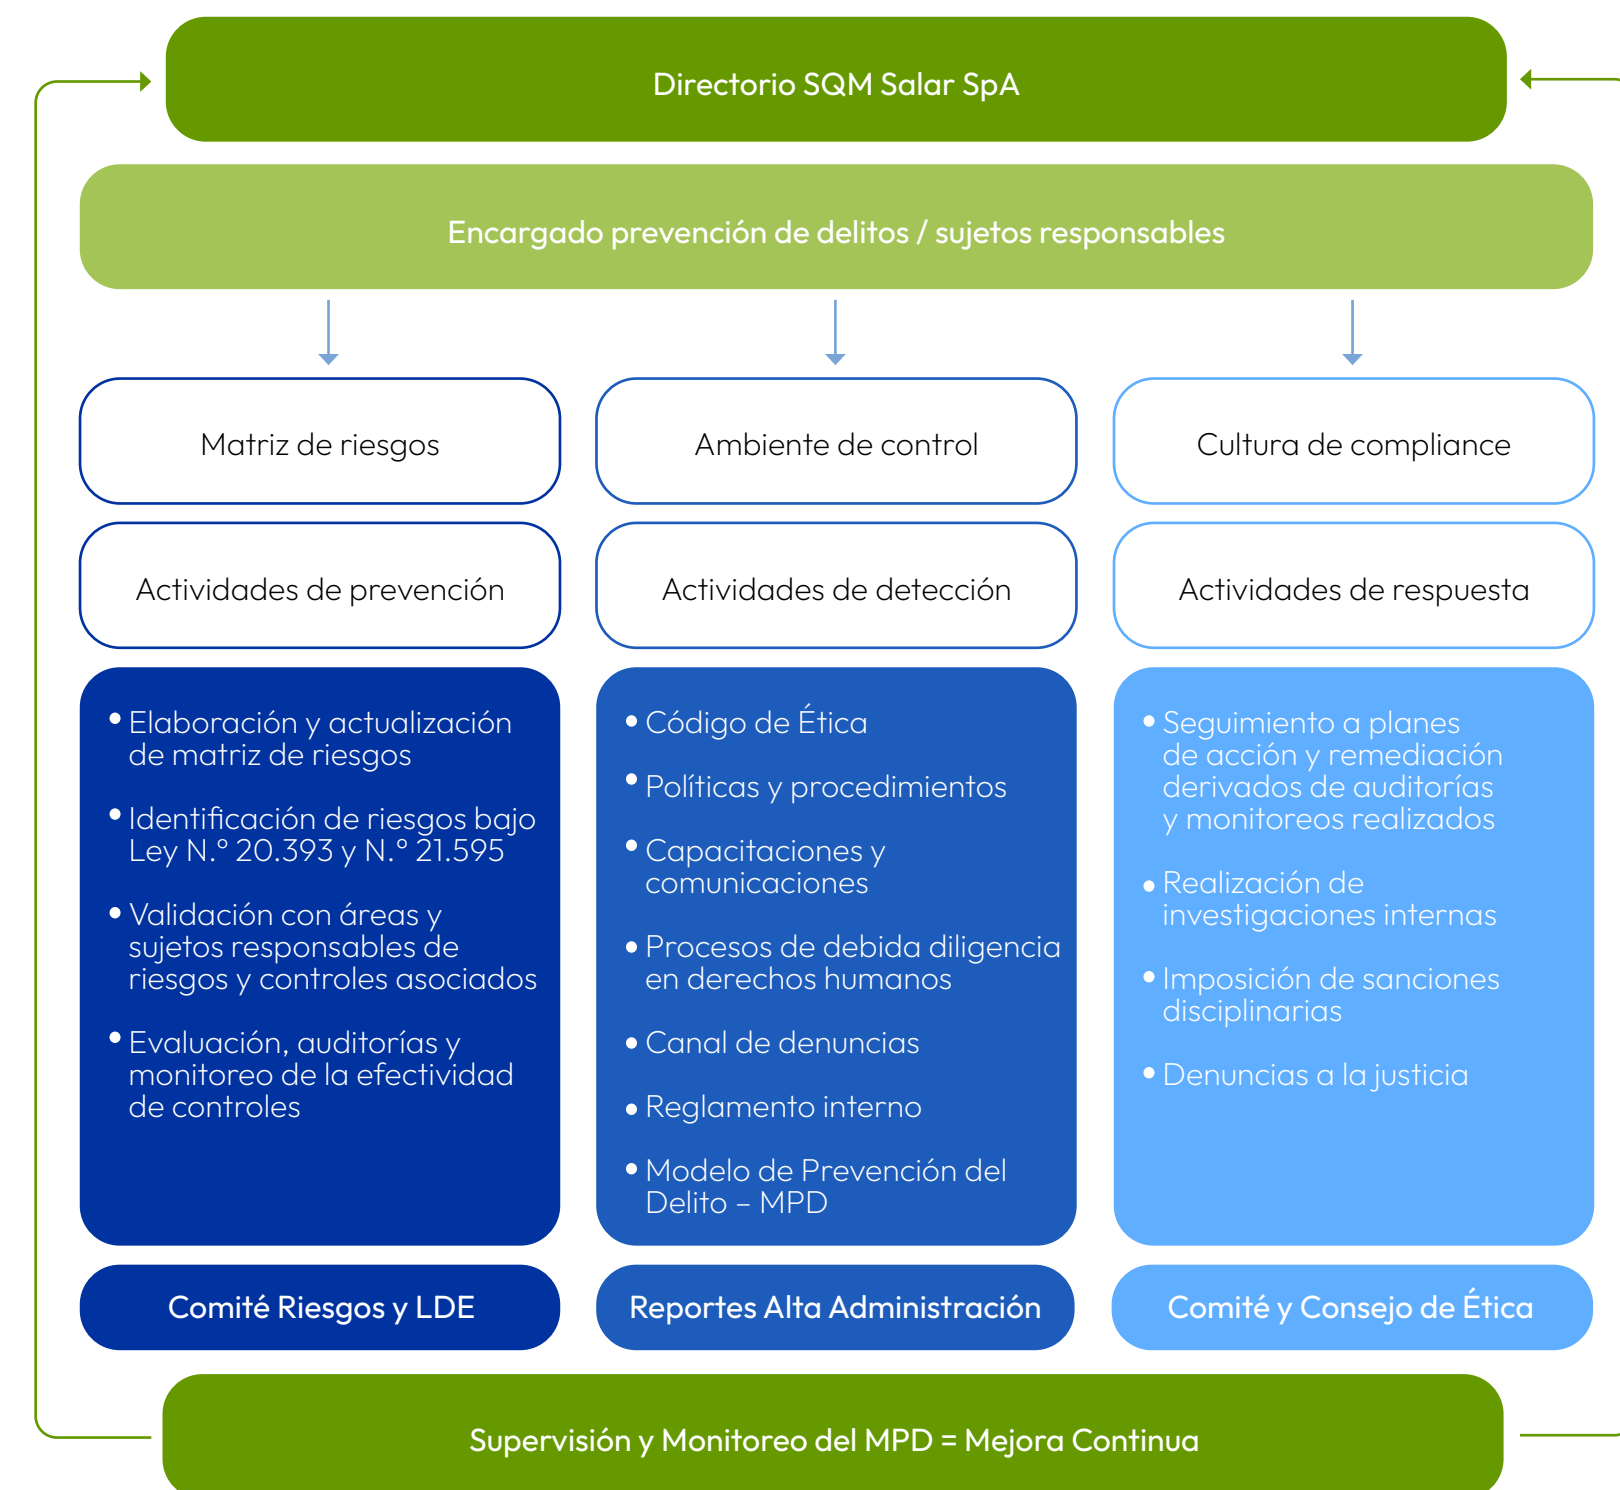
Directorio SQM Salar SpA

Encargado prevención de delitos / sujetos responsables

Matriz de riesgos

Actividades de prevención

- Elaboración y actualización de matriz de riesgos
- Identificación de riesgos bajo Ley N.° 20.393 y N.° 21.595
- Validación con áreas y sujetos responsables de riesgos y controles asociados
- Evaluación, auditorías y monitoreo de la efectividad de controles

Comité Riesgos y LDE

Ambiente de control

Actividades de detección

- Código de Ética
- Políticas y procedimientos
- Capacitaciones y comunicaciones
- Procesos de debida diligencia en derechos humanos
- Canal de denuncias
- Reglamento interno
- Modelo de Prevención del Delito – MPD

Reportes Alta Administración

Cultura de compliance

Actividades de respuesta

- Seguimiento a planes de acción y remediación derivados de auditorías y monitoreos realizados
- Realización de investigaciones internas
- Imposición de sanciones disciplinarias
- Denuncias a la justicia

Comité y Consejo de Ética

Supervisión y Monitoreo del MPD = Mejora Continua